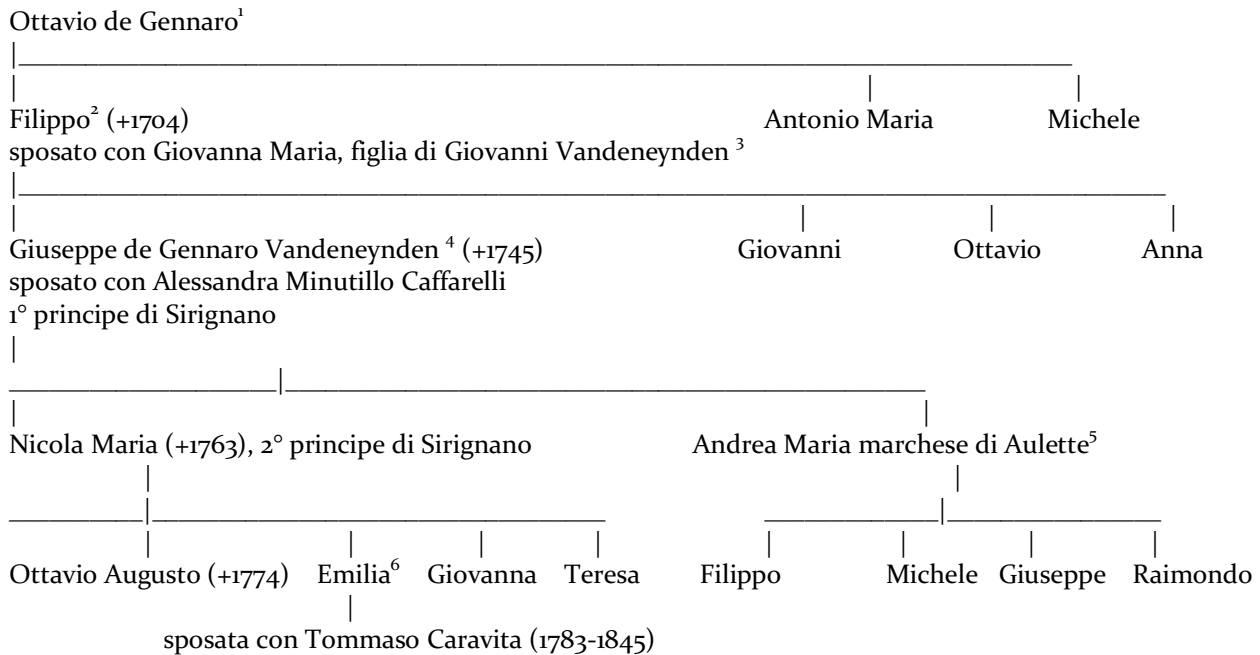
Ottavio de Gennaro¹

Filippo² (+1704)
sposato con Giovanna Maria, figlia di Giovanni Vandeneynden ³

Antonio Maria

Michele

Giuseppe de Gennaro Vandeneynden ⁴ (+1745)
sposato con Alessandra Minutillo Caffarelli
1° principe di Sirignano

Giovanni

Ottavio

Anna

Nicola Maria (+1763), 2° principe di Sirignano

Andrea Maria marchese di Aulette⁵

Ottavio Augusto (+1774)

Emilia⁶
sposata con Tommaso Caravita (1783-1845)

Giovanna

Teresa

Filippo

Michele

Giuseppe

Raimondo